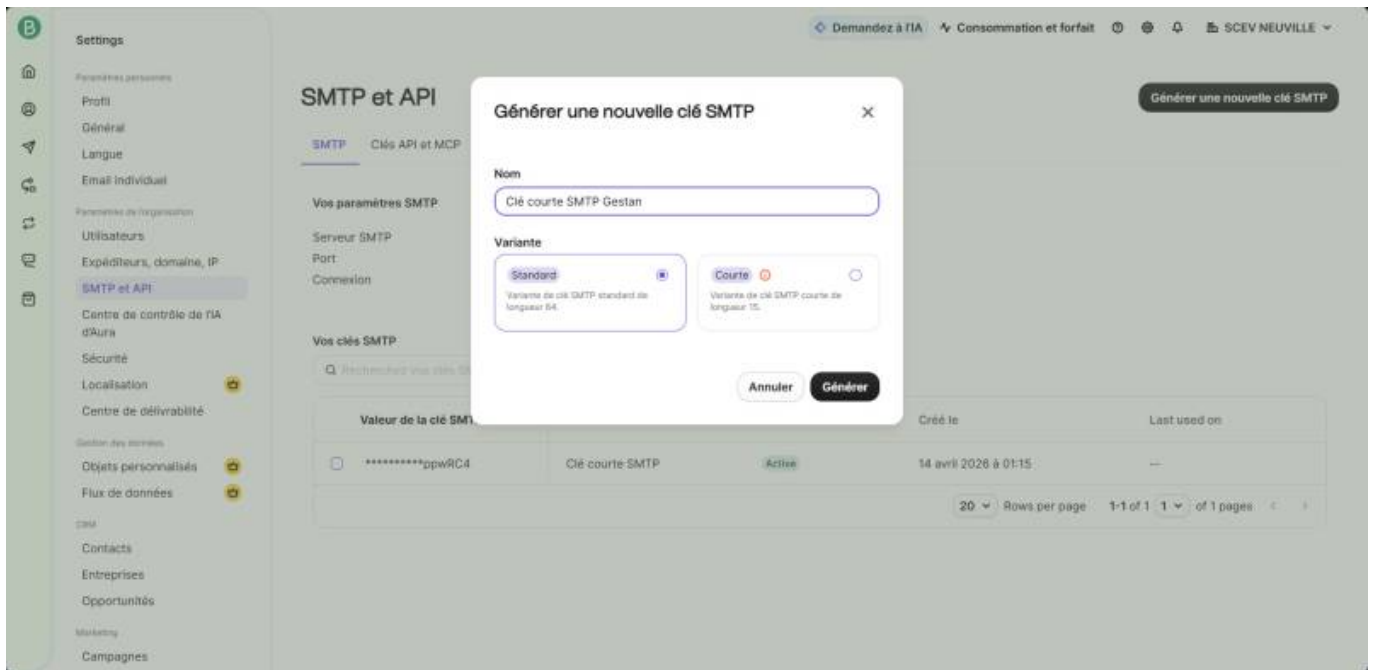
B

Settings

Paramètres personnels
Profil
Général
Langue
Email individuel

Paramètres de l'organisation
Utilisateurs
Expéditeurs, domaine, IP
SMTP et API
Centre de contrôle de l'IA d'Aura
Sécurité
Localisation
Centre de délivrabilité

Gestion des données
Objets personnalisés
Flux de données

CRM
Contacts
Entreprises
Opportunités

Marketing
Campagnes

Demandez à l'IA   Consommation et forfait   SCEV NEUVILLE

SMTP et API

Générer une nouvelle clé SMTP

SMTP   Clés API et MCP

Vos paramètres SMTP
Serveur SMTP
Port
Connexion

Vos clés SMTP
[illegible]

| Valeur de la clé SMT | | | Créé le | Last used on |
|---|---|---|---|---|
| ***********ppwRC4 | Clé courte SMTP | Active | 14 avril 2026 à 01:15 | — |

20   Rows per page   1-1 of 1   1   of 1 pages

Générer une nouvelle clé SMTP

Nom
Clé courte SMTP Gestan

Variante
Standard
Variante de clé SMTP standard de longueur 64.

Courte
Variante de clé SMTP courte de longueur 15.

Annuler   Générer